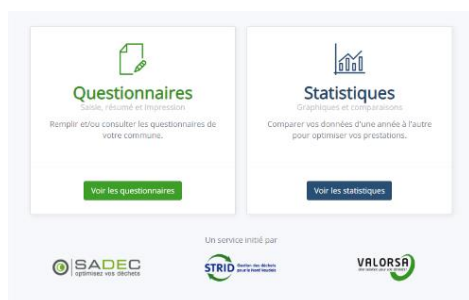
Questionnaires
Saisie, résumé et impression
Remplir et/ou consulter les questionnaires de votre commune.
Voir les questionnaires

Statistiques
Graphiques et comparaisons
Comparer vos données d'une année à l'autre pour optimiser vos prestations.
Voir les statistiques

Un service initié par
SADEC
optimisez vos déchets
STRID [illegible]
VALORSA
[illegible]